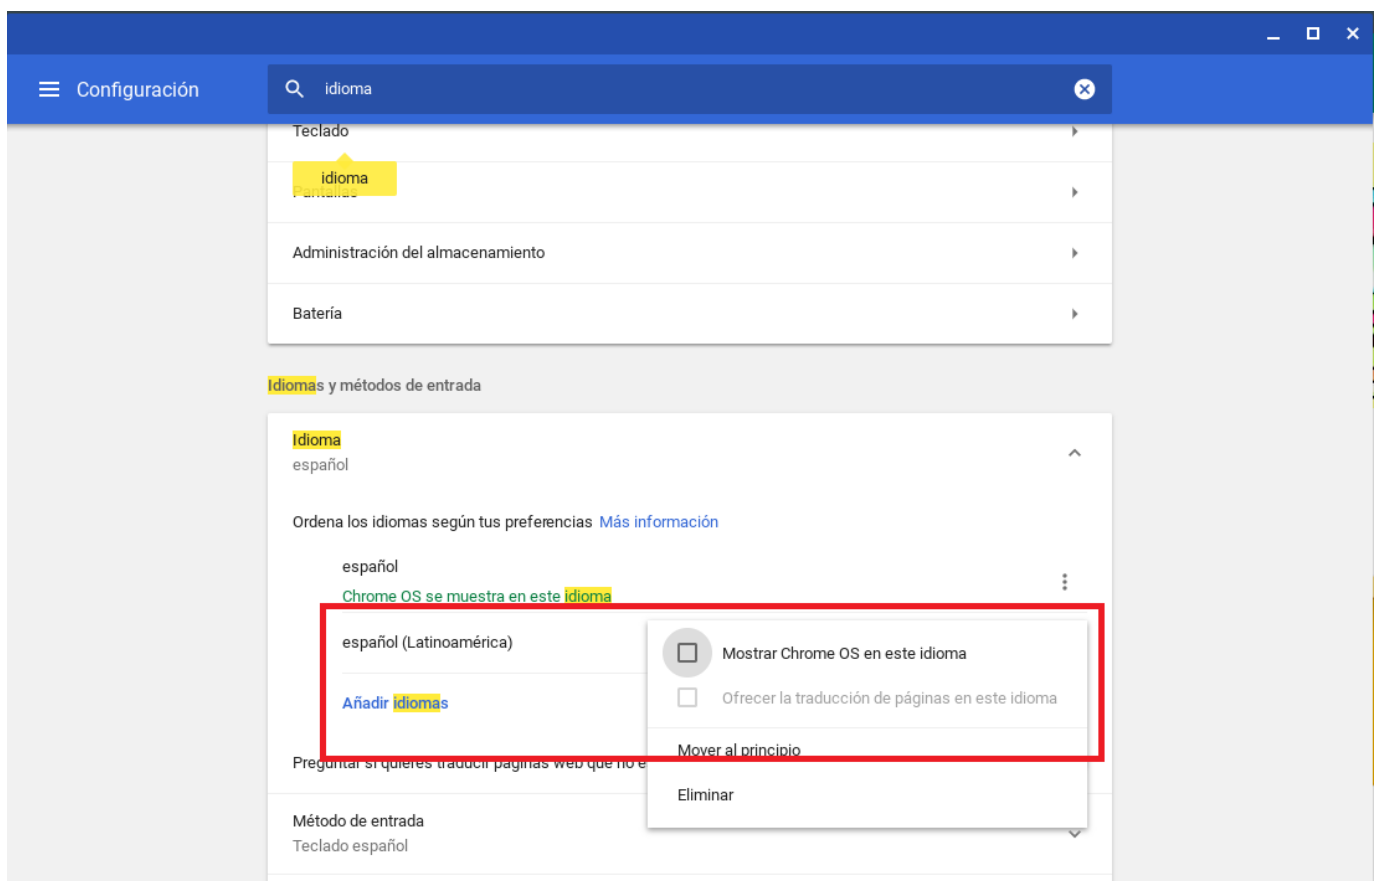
Configuración

idioma

Teclado

idioma
Pantallas

Administración del almacenamiento

Batería

Idiomas y métodos de entrada

Idioma
español

Ordena los idiomas según tus preferencias Más información

español
Chrome OS se muestra en este idioma

español (Latinoamérica)

Añadir idiomas

Preguntar si quieres traducir páginas web que no e

Mostrar Chrome OS en este idioma

Ofrecer la traducción de páginas en este idioma

Mover al principio

Eliminar

Método de entrada
Teclado español